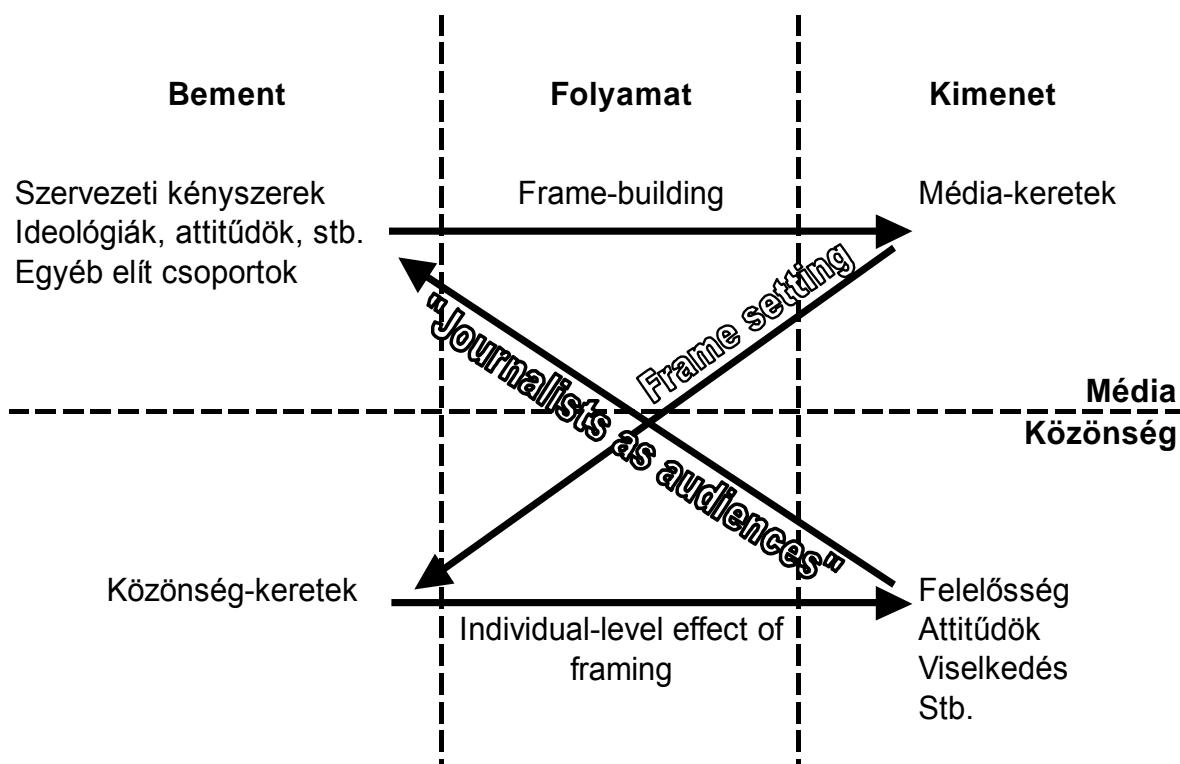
Bement

Folyamat

Kimenet

Szervezeti kényszerek
Ideológiák, attitűdök, stb.
Egyéb elít csoportok

Frame-building

Média-keretek

Frame setting

„Journalists as audiences"

Média

Közönség

Közönség-keretek

Individual-level effect of framing

Felelősség
Attitűdök
Viselkedés
Stb.